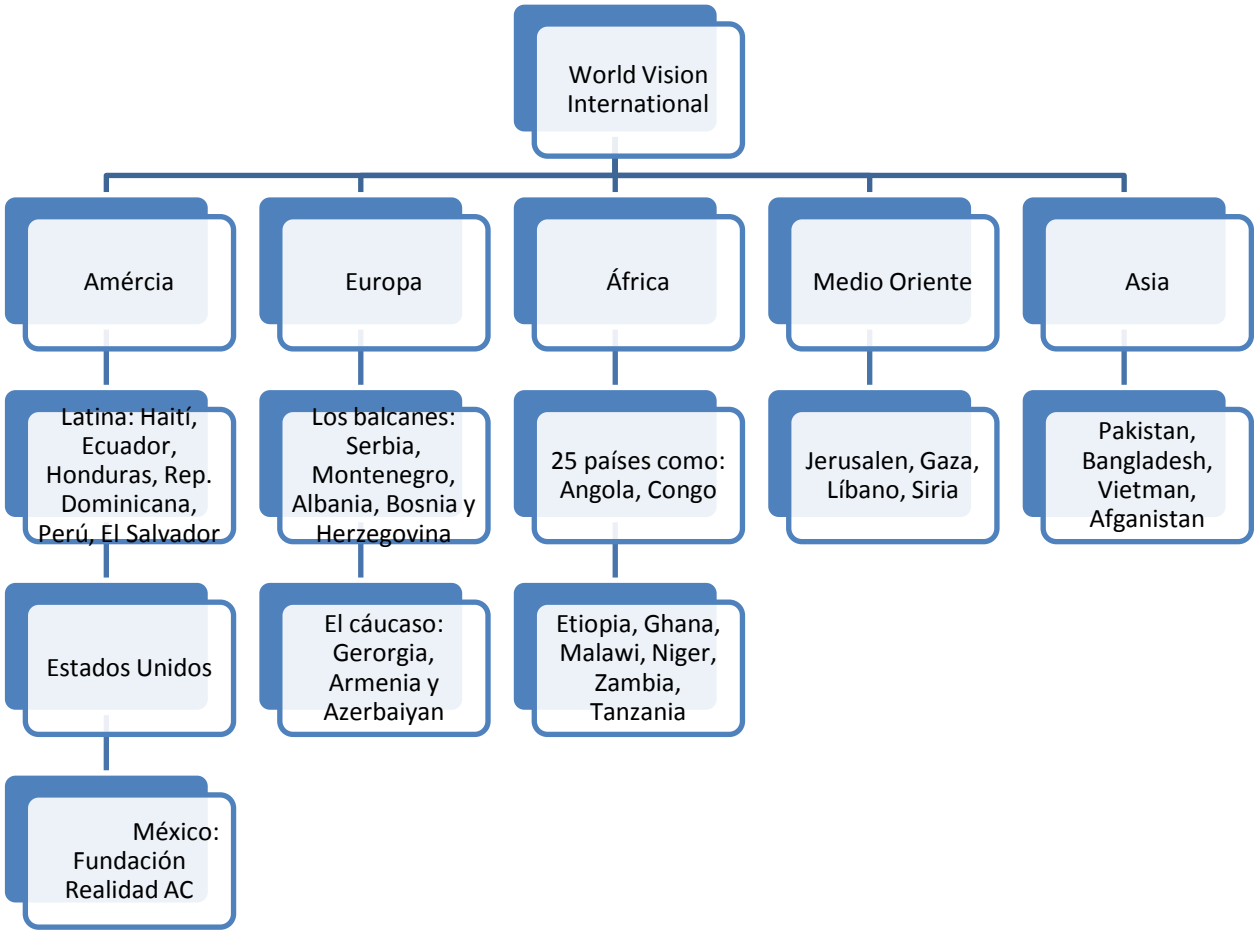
World Vision International

Amércia

Latina: Haití, Ecuador, Honduras, Rep. Dominicana, Perú, El Salvador

Estados Unidos

México: Fundación Realidad AC

Europa

Los balcanes: Serbia, Montenegro, Albania, Bosnia y Herzegovina

El cáucaso: Gerorgia, Armenia y Azerbaiyan

África

25 países como: Angola, Congo

Etiopia, Ghana, Malawi, Niger, Zambia, Tanzania

Medio Oriente

Jerusalen, Gaza, Líbano, Siria

Asia

Pakistan, Bangladesh, Vietman, Afganistan